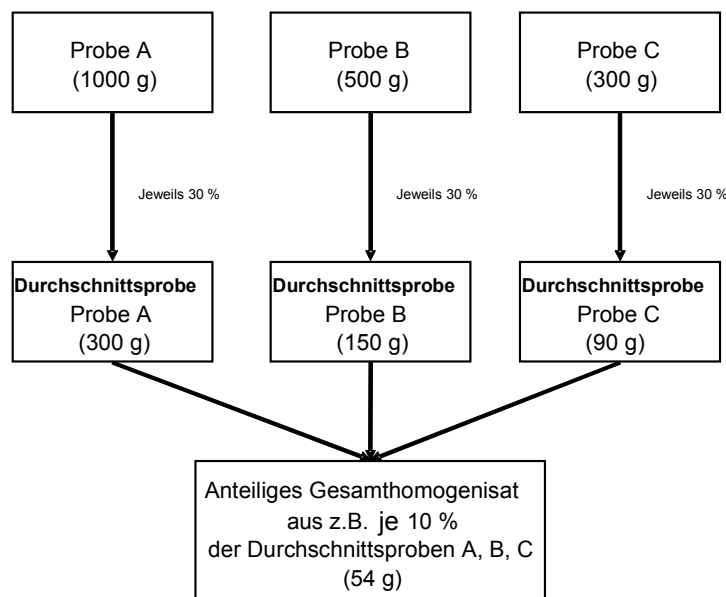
Probe A
(1000 g)

Probe B
(500 g)

Probe C
(300 g)

Jeweils 30 %

Jeweils 30 %

Jeweils 30 %

**Durchschnittsprobe**
Probe A
(300 g)

**Durchschnittsprobe**
Probe B
(150 g)

**Durchschnittsprobe**
Probe C
(90 g)

Anteiliges Gesamthomogenisat
aus z.B. je 10 %
der Durchschnittsproben A, B, C
(54 g)